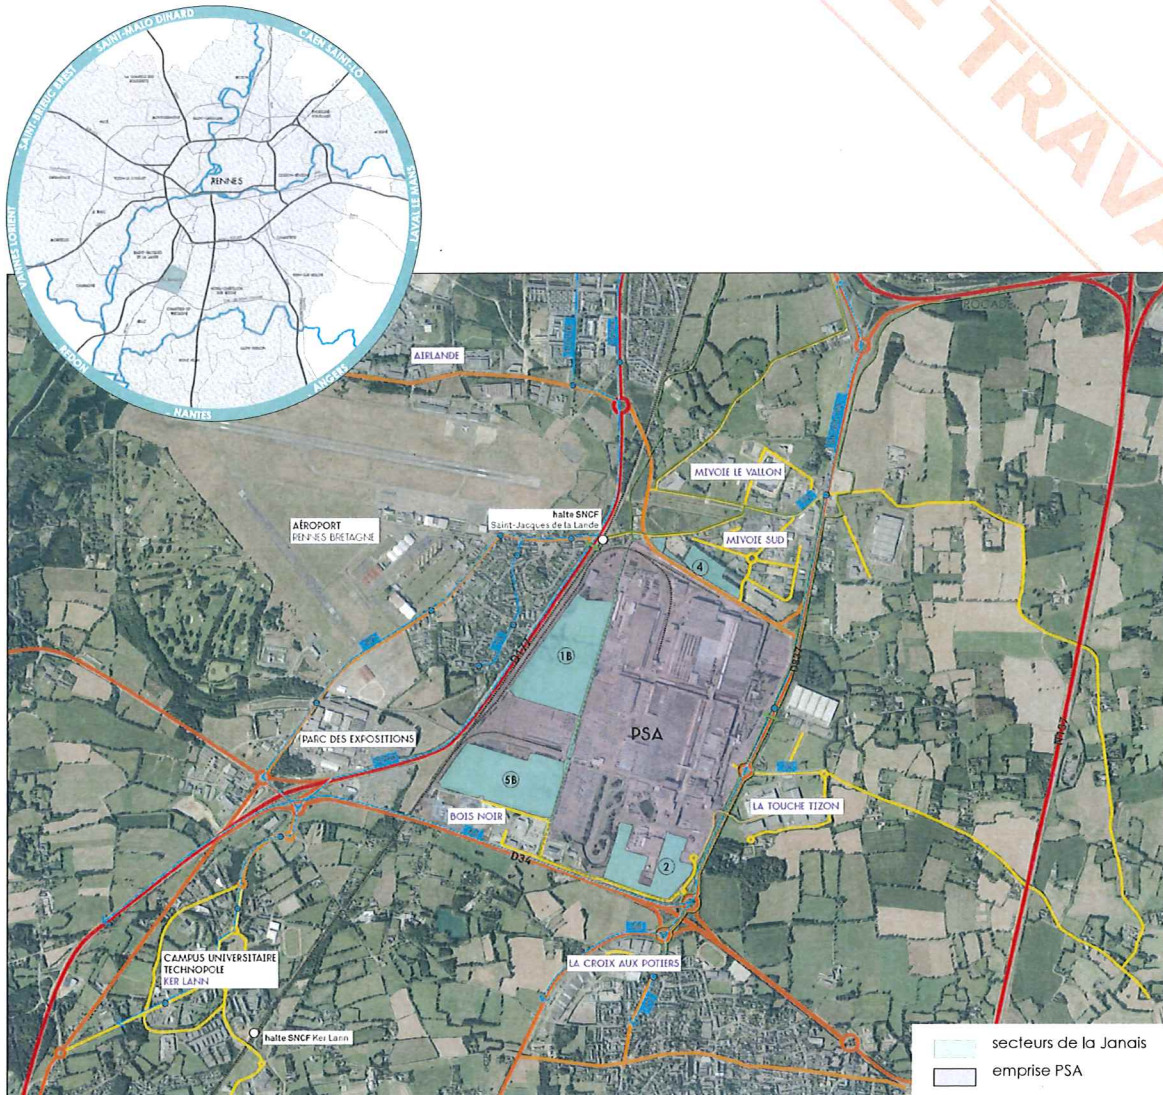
SAINT-MALO DINARD
CAEN SAINT-LO
SAINT-BRIEUC BREST
LAVAL LE MANS
VANNES LORIENT
REDON
NANTES
ANGERS
RENNES

AIRLANDE
MIVOIE LE VALLON
MIVOIE SUD
halte SNCF Saint-Jacques de la Lande
AÉROPORT RENNES BRETAGNE
4
1B
PSA
5B
2
PARC DES EXPOSITIONS
BOIS NOIR
LA TOUCHE TIZON
D34
LA CROIX AUX POTIERS
CAMPUS UNIVERSITAIRE TECHNOPOLE KER LANN
halte SNCF Ker Lann

secteurs de la Janais
emprise PSA